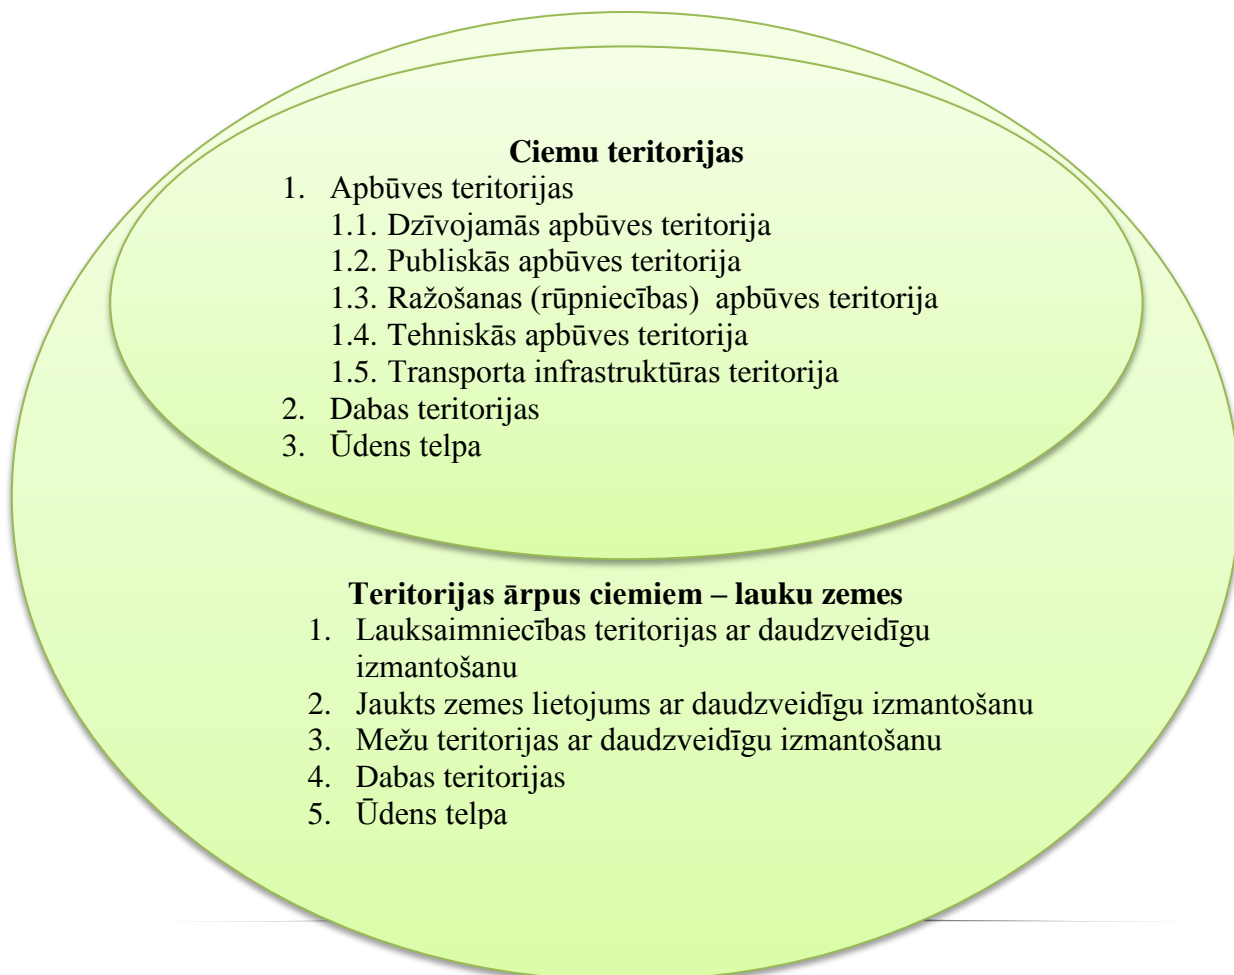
**Ciemu teritorijas**

1. Apbūves teritorijas
   1.1. Dzīvojamās apbūves teritorija
   1.2. Publiskās apbūves teritorija
   1.3. Ražošanas (rūpniecības) apbūves teritorija
   1.4. Tehniskās apbūves teritorija
   1.5. Transporta infrastruktūras teritorija
2. Dabas teritorijas
3. Ūdens telpa

**Teritorijas ārpus ciemiem – lauku zemes**

1. Lauksaimniecības teritorijas ar daudzveidīgu izmantošanu
2. Jaukts zemes lietojums ar daudzveidīgu izmantošanu
3. Mežu teritorijas ar daudzveidīgu izmantošanu
4. Dabas teritorijas
5. Ūdens telpa